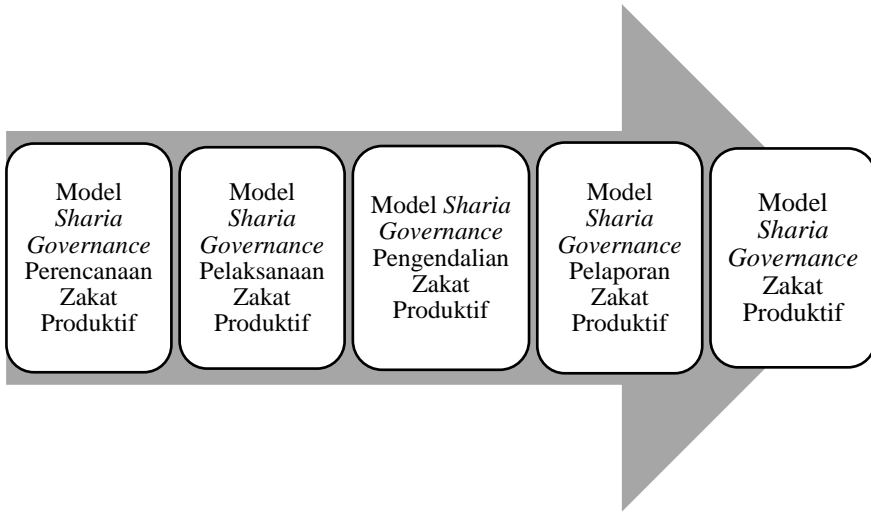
Model *Sharia Governance* Perencanaan Zakat Produktif

Model *Sharia Governance* Pelaksanaan Zakat Produktif

Model *Sharia Governance* Pengendalian Zakat Produktif

Model *Sharia Governance* Pelaporan Zakat Produktif

Model *Sharia Governance* Zakat Produktif